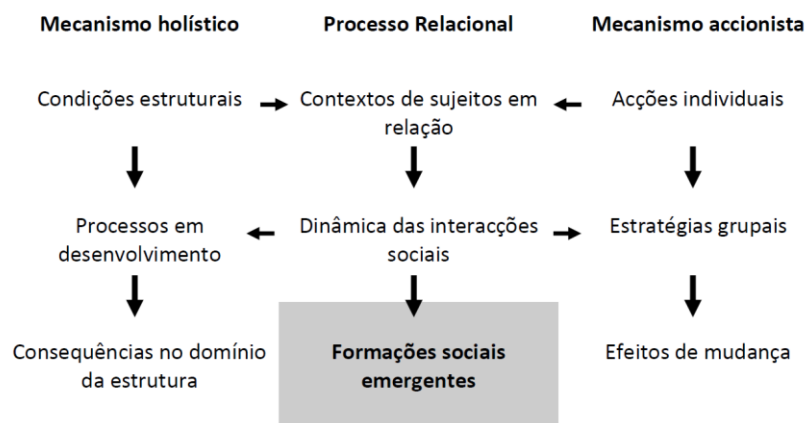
Mecanismo holístico

Processo Relacional

Mecanismo accionista

Condições estruturais

Contextos de sujeitos em relação

Acções individuais

Processos em desenvolvimento

Dinâmica das interacções sociais

Estratégias grupais

Consequências no domínio da estrutura

Formações sociais emergentes

Efeitos de mudança